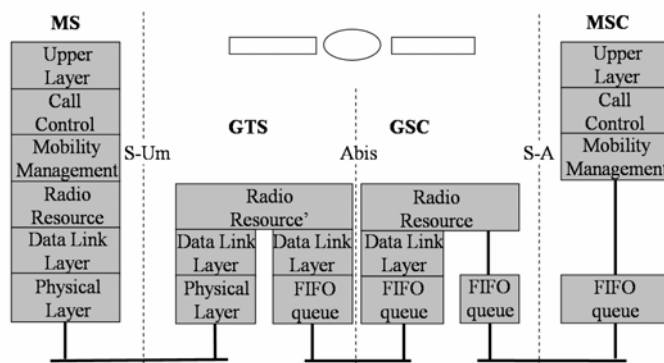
MS

Upper Layer
Call Control
Mobility Management
Radio Resource
Data Link Layer
Physical Layer

S-Um

GTS

Radio Resource'
Data Link Layer
Physical Layer
Data Link Layer
FIFO queue

Abis

GSC

Radio Resource
Data Link Layer
FIFO queue
FIFO queue

S-A

MSC

Upper Layer
Call Control
Mobility Management
FIFO queue